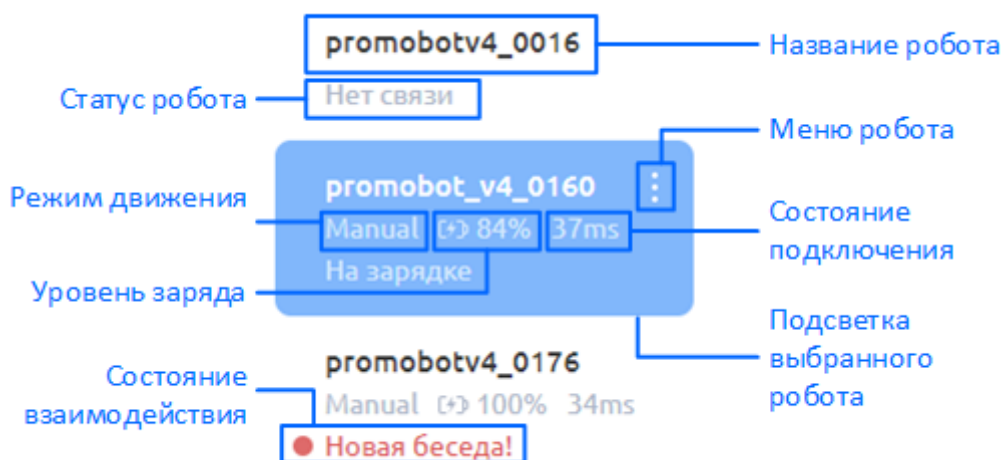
promobotv4_0016

Название робота

Статус робота

Нет связи

Меню робота

promobot_v4_0160

Режим движения

Manual 84% 37ms

Состояние подключения

На зарядке

Уровень заряда

Подсветка выбранного робота

promobotv4_0176

Состояние взаимодействия

Manual 100% 34ms

Новая беседа!